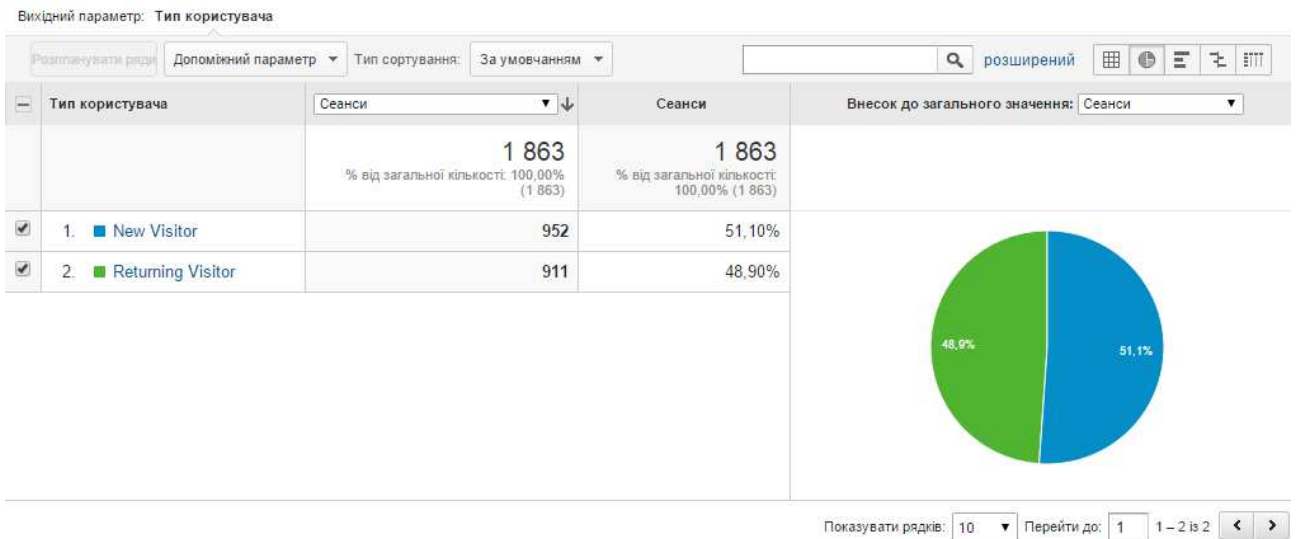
Вихідний параметр: Тип користувача

Розпланувати ряди | Допоміжний параметр ▾ | Тип сортування: | За умовчанням ▾ | розширений

| Тип користувача | Сеанси | Сеанси | Внесок до загального значення: Сеанси |
|---|---|---|---|
| | 1 863 % від загальної кількості: 100,00% (1 863) | 1 863 % від загальної кількості: 100,00% (1 863) | |
| 1. New Visitor | 952 | 51,10% | |
| 2. Returning Visitor | 911 | 48,90% | |

48,9%
51,1%

Показувати рядків: 10 ▾ Перейти до: 1 1 – 2 із 2